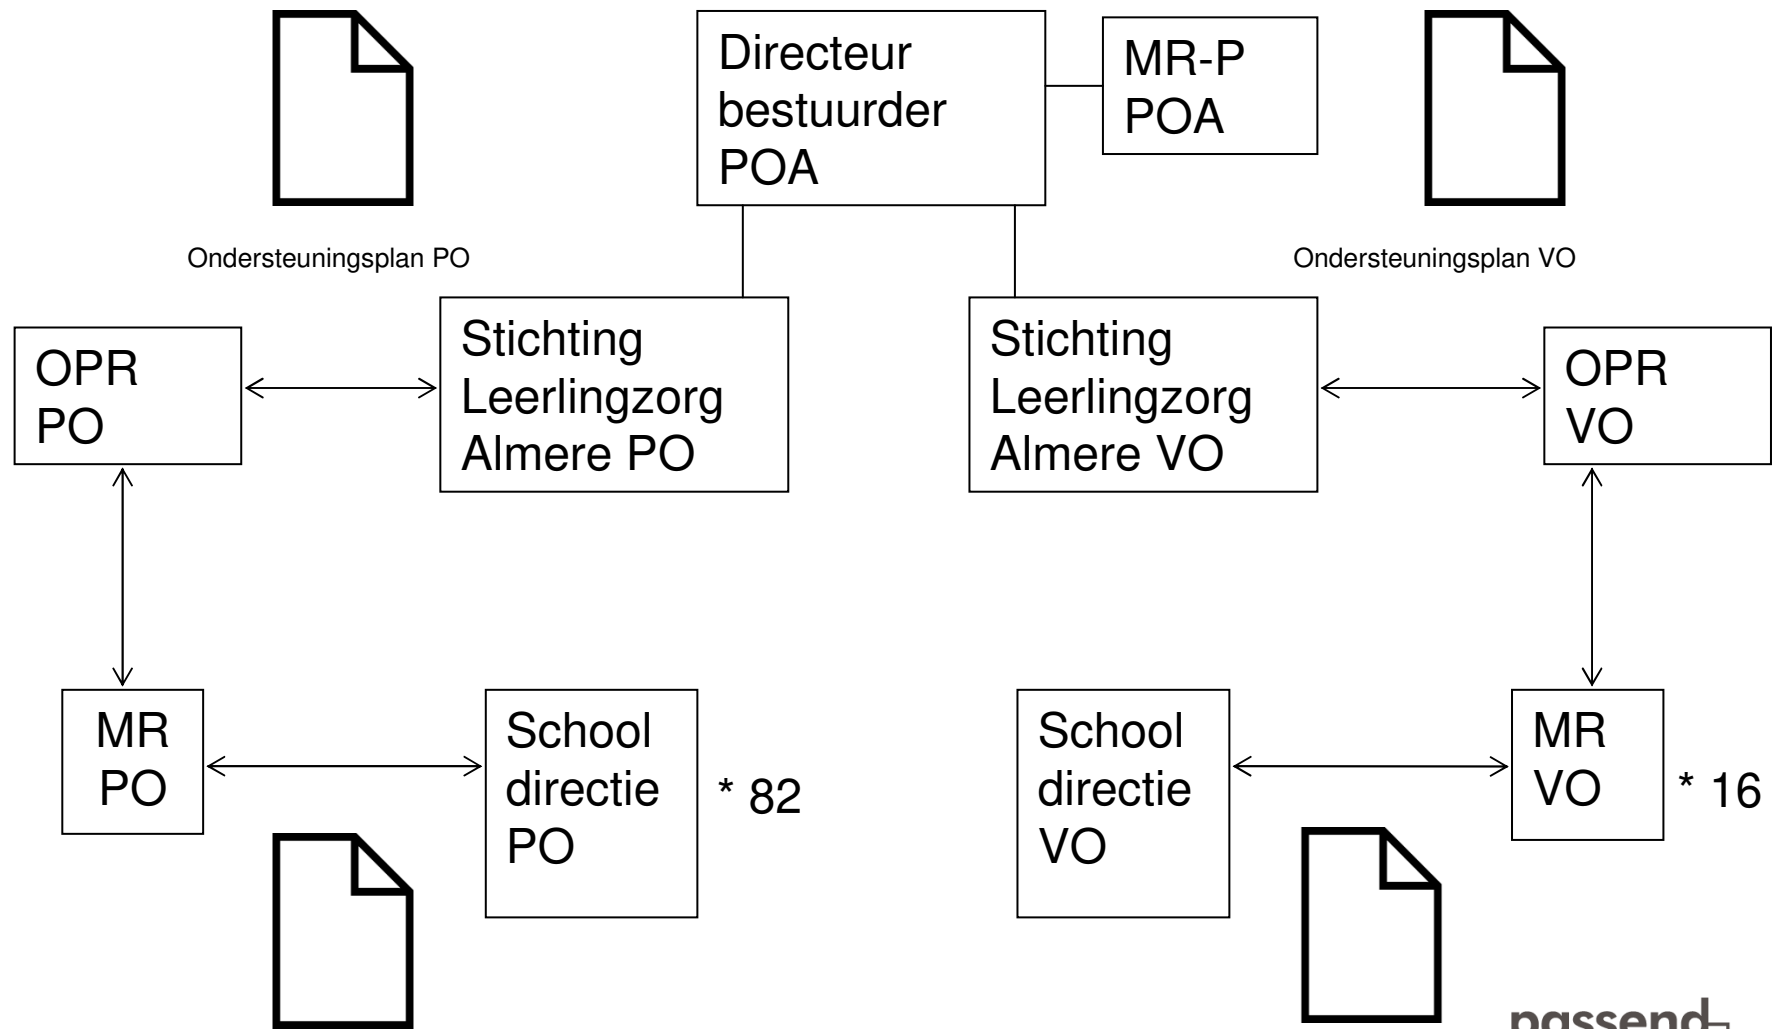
Directeur bestuurder POA

MR-P POA

Ondersteuningsplan PO

Ondersteuningsplan VO

OPR PO

Stichting Leerlingzorg Almere PO

Stichting Leerlingzorg Almere VO

OPR VO

MR PO

School directie PO

\* 82

School directie VO

MR VO

\* 16

passend